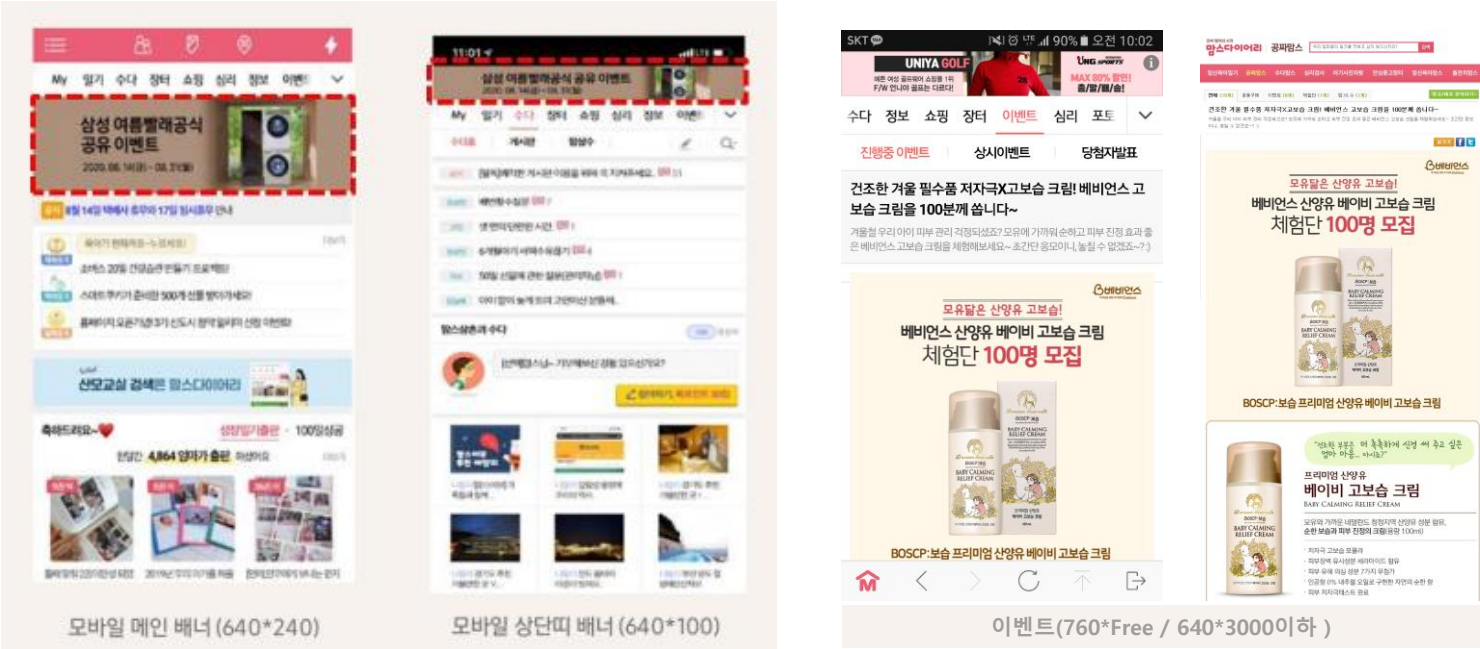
My 일기 수다 장터 쇼핑 심리 정보 이벤트

삼성 여름빨래공식 공유 이벤트
2020. 08. 14(金) ~ 08. 31(월)

공지 8월 14일 택배사 휴무와 17일 임시휴무 안내

쇼핑스 20% 건강습관 만들기 프로젝트!

스마트 후기가 준비한 500개 선물 받아가세요!

올해의 모든 기념 3기 신도시 참여 알려주 신청 이벤트

산모교실 검색은 맘스다이어리

축하드려요~

성장일기출판 · 100일성공

4,864 엄마가 출판

모바일 메인 배너 (640*240)

11:01

삼성 여름빨래공식 공유 이벤트
2020. 08. 14(金) ~ 08. 31(월)

My 일기 수다 장터 쇼핑 심리 정보 이벤트

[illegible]

모바일 상단띠 배너 (640*100)

SKT 90% 오전 10:02

UNIYA GOLF

UNG SPORTS MAX 80% 할인!

수다 정보 쇼핑 장터 이벤트 심리 포토

진행중 이벤트 상시이벤트 당첨자발표

건조한 겨울 필수품 저자극X고보습 크림! 베비언스 고보습 크림을 100분께 쏩니다~

겨울철 우리 아이 피부 관리 걱정되셨죠? 모유에 가까워 순하고 피부 진정 효과 좋은 베비언스 고보습 크림을 체험해보세요~ 초간단 응모이니, 놓칠 수 없겠죠~?

베비언스

모유닮은 산양유 고보습!
베비언스 산양유 베이비 고보습 크림
체험단 100명 모집

BABY CALMING RELIEF CREAM

BOSCP:보습 프리미엄 산양유 베이비 고보습 크림

맘스다이어리 공짜맘스

건조한 겨울 필수품 저자극X고보습 크림! 베비언스 고보습 크림을 100분께 쏩니다~

베비언스

모유닮은 산양유 고보습!
베비언스 산양유 베이비 고보습 크림
체험단 100명 모집

BABY CALMING RELIEF CREAM

BOSCP:보습 프리미엄 산양유 베이비 고보습 크림

프리미엄 산양유
베이비 고보습 크림
BABY CALMING RELIEF CREAM

이벤트(760*Free / 640*3000이하 )